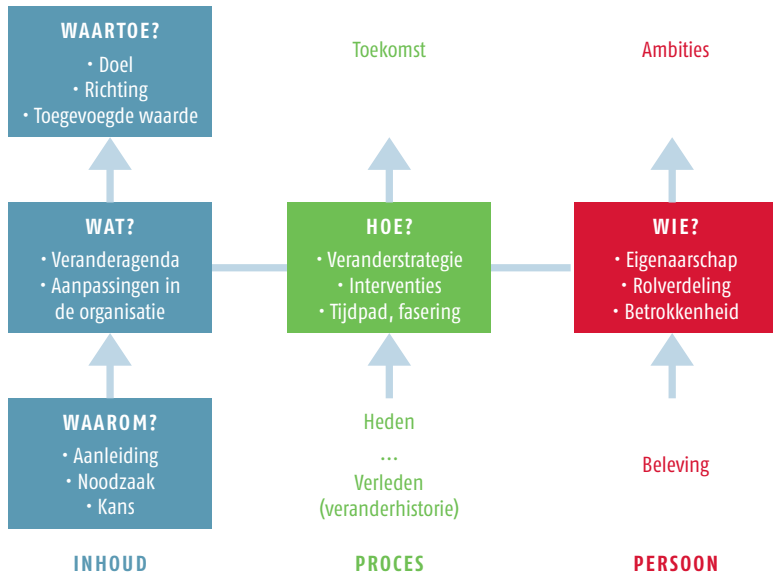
WAARTOE?
• Doel
• Richting
• Toegevoegde waarde

Toekomst

Ambities

WAT?
• Veranderagenda
• Aanpassingen in de organisatie

HOE?
• Veranderstrategie
• Interventies
• Tijdpad, fasering

WIE?
• Eigenaarschap
• Rolverdeling
• Betrokkenheid

WAAROM?
• Aanleiding
• Noodzaak
• Kans

Heden
...
Verleden
(veranderhistorie)

Beleving

INHOUD

PROCES

PERSOON